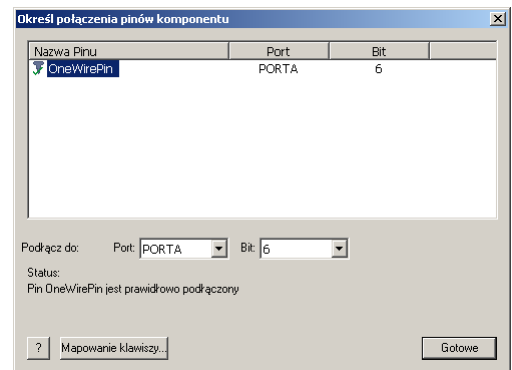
Określ połączenia pinów komponentu

| Nazwa Pinu | Port | Bit |
|---|---|---|
| OneWirePin | PORTA | 6 |

Podłącz do: Port: PORTA Bit: 6

Status:
Pin OneWirePin jest prawidłowo podłączony

?
Mapowanie klawiszy...
Gotowe